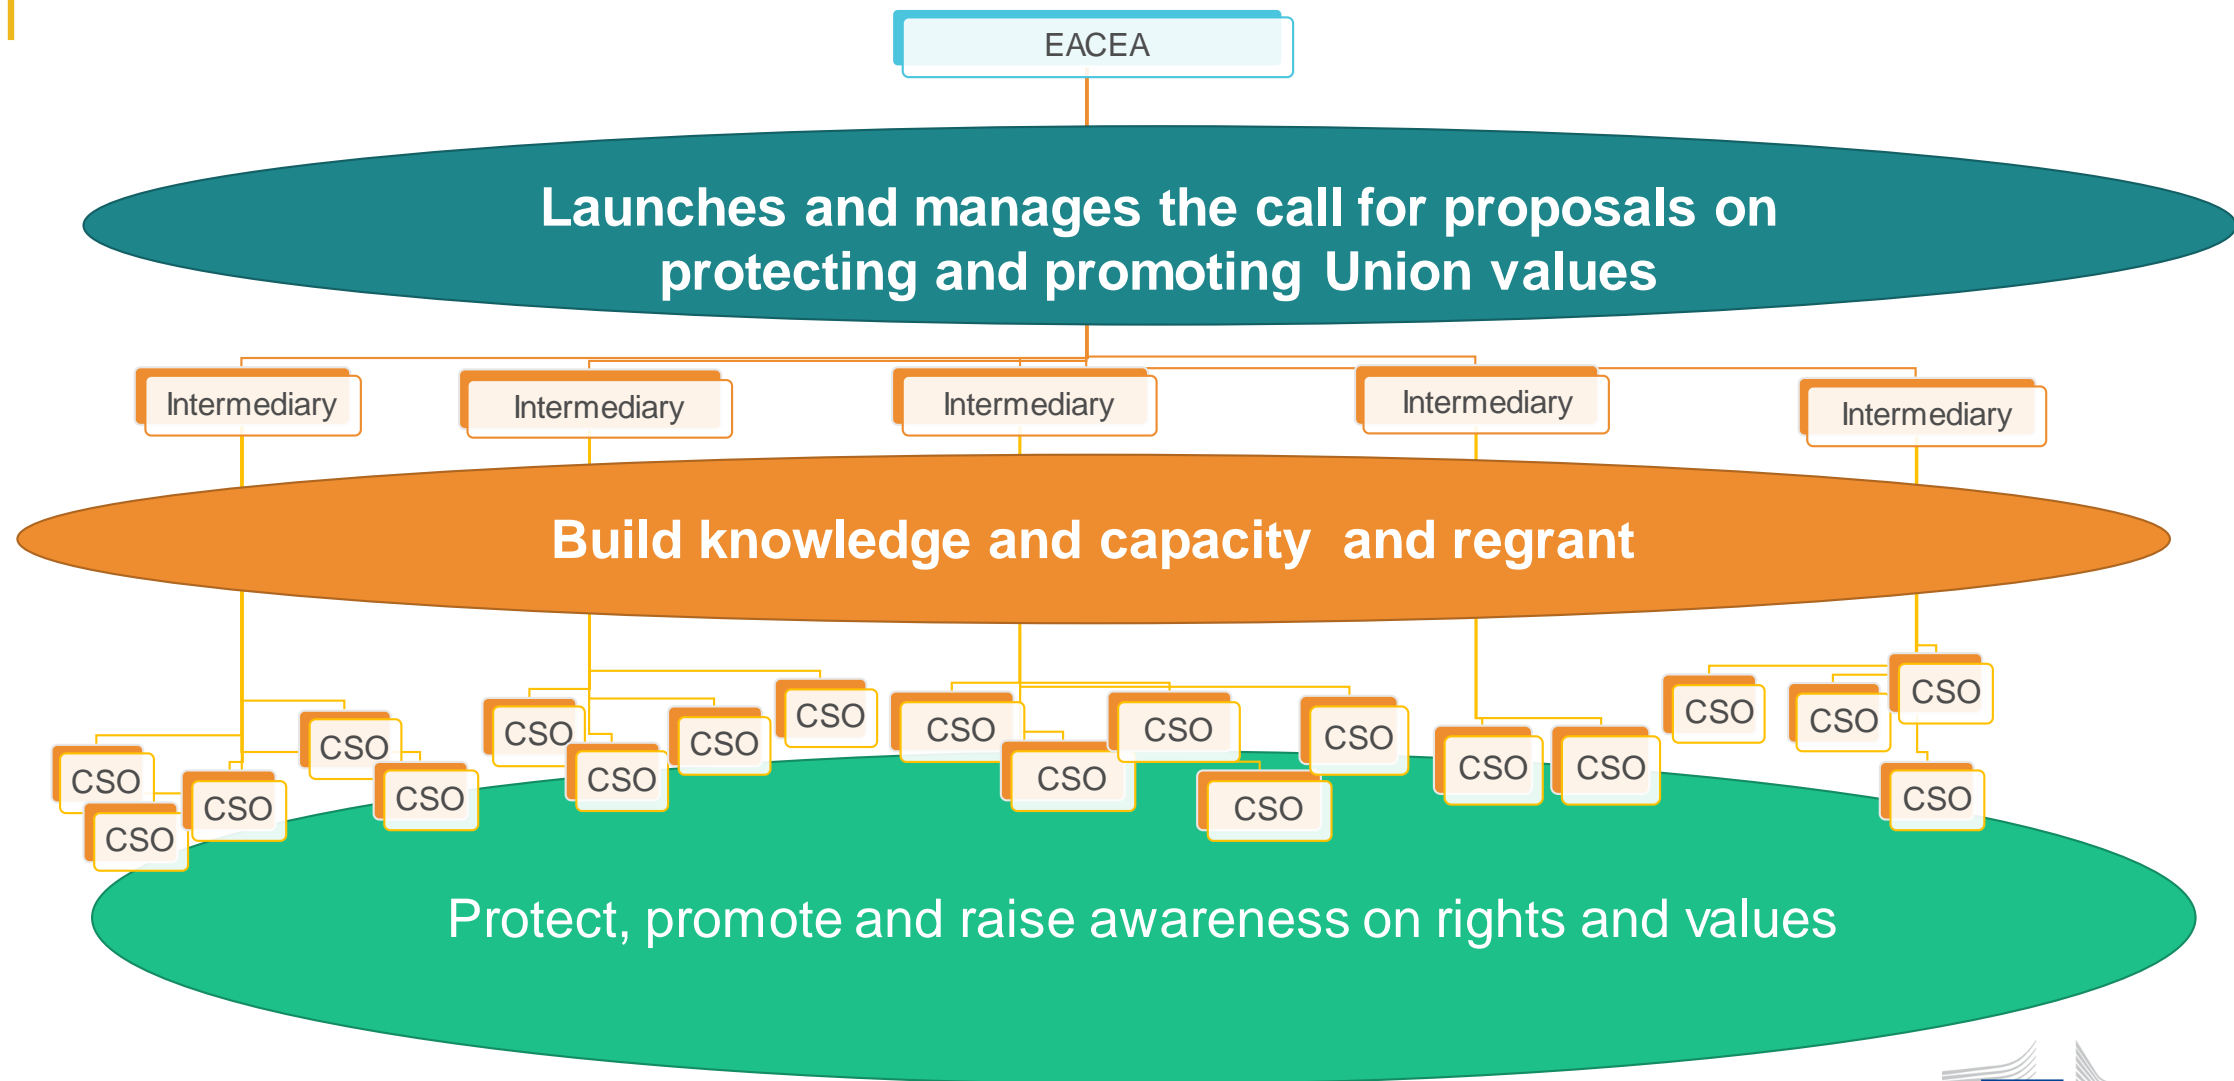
EACEA

Launches and manages the call for proposals on protecting and promoting Union values

Intermediary

Intermediary

Intermediary

Intermediary

Intermediary

Build knowledge and capacity and regrant

CSO CSO CSO CSO CSO CSO CSO CSO CSO CSO CSO CSO CSO CSO CSO CSO CSO CSO CSO CSO CSO CSO

Protect, promote and raise awareness on rights and values